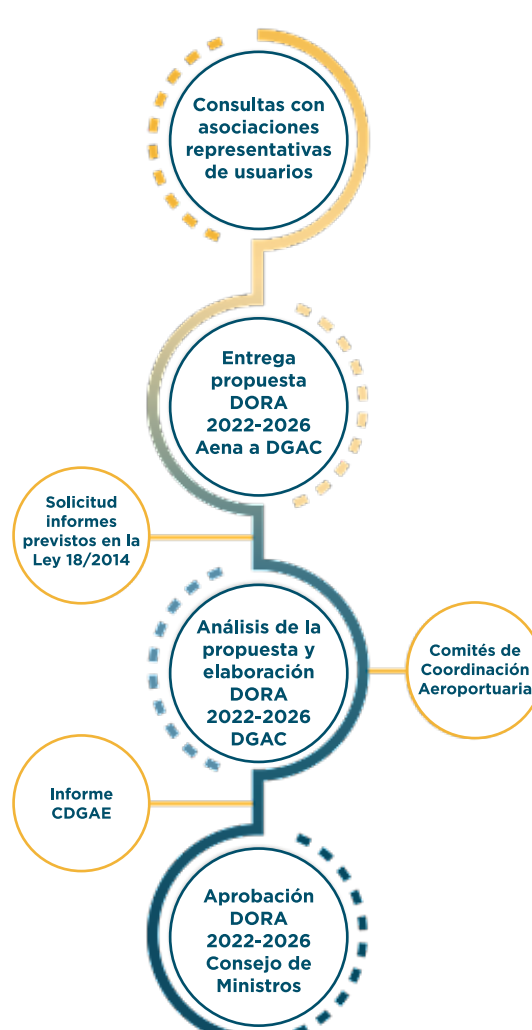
Consultas con asociaciones representativas de usuarios

Entrega propuesta DORA 2022-2026 Aena a DGAC

Solicitud informes previstos en la Ley 18/2014

Análisis de la propuesta y elaboración DORA 2022-2026 DGAC

Comités de Coordinación Aeroportuaria

Informe CDGAE

Aprobación DORA 2022-2026 Consejo de Ministros